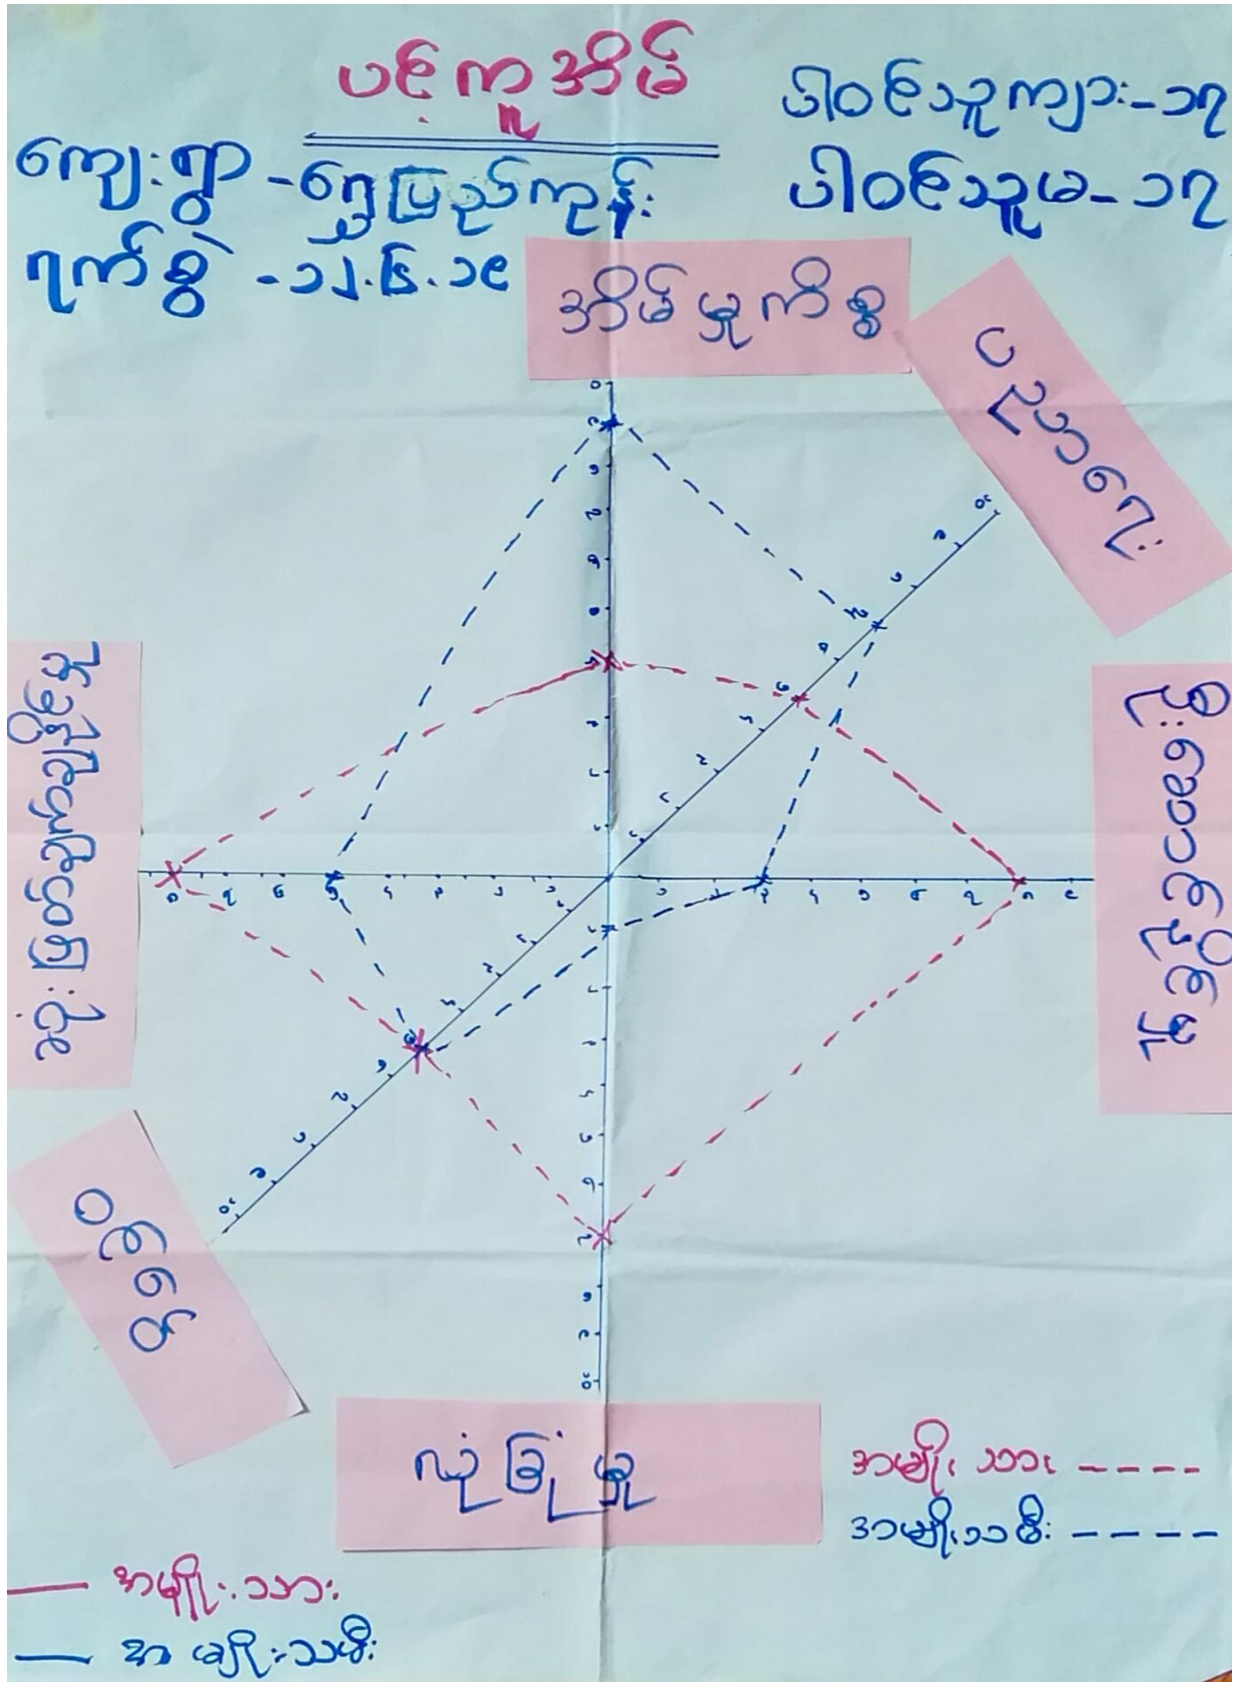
ပင့်ကူအိမ်

ကျေးရွာ - ရွှေပြည်ကုန်း
ရက်စွဲ - ၁၂.၆.၁၉

ပါဝင်သူကျား - ၁၃
ပါဝင်သူမ - ၁၃

အိမ်မှုကိစ္စ

ပညာရေး

စီးပွားရေးလုပ်ငန်း

ငွေကြေးစီမံခန့်ခွဲမှု

ကျန်းမာရေးစောင့်ရှောက်မှု

ဆုံးဖြတ်မှု

အမျိုးသား - - - -
အမျိုးသမီး - - - -

— အမျိုးသား
— အမျိုးသမီး